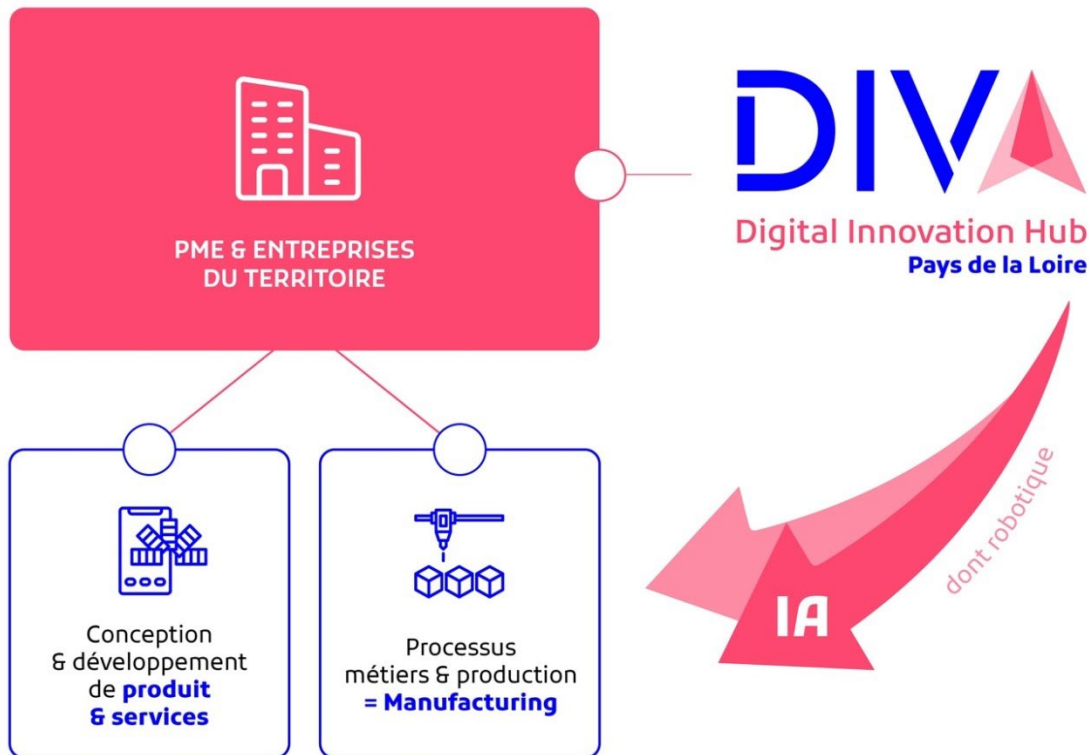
PME & ENTREPRISES DU TERRITOIRE

DIVA

Digital Innovation Hub
Pays de la Loire

Conception & développement de **produit & services**

Processus métiers & production **= Manufacturing**

dont robotique

IA